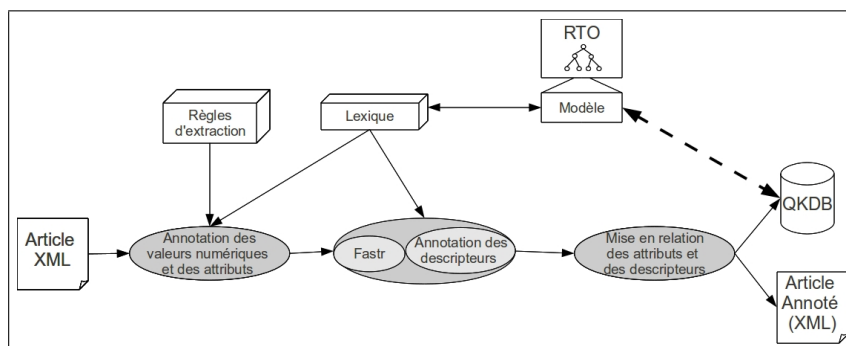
RTO

Règles d'extraction

Lexique

Modèle

Article XML

Annotation des valeurs numériques et des attributs

Fastr

Annotation des descripteurs

Mise en relation des attributs et des descripteurs

QKDB

Article Annoté (XML)